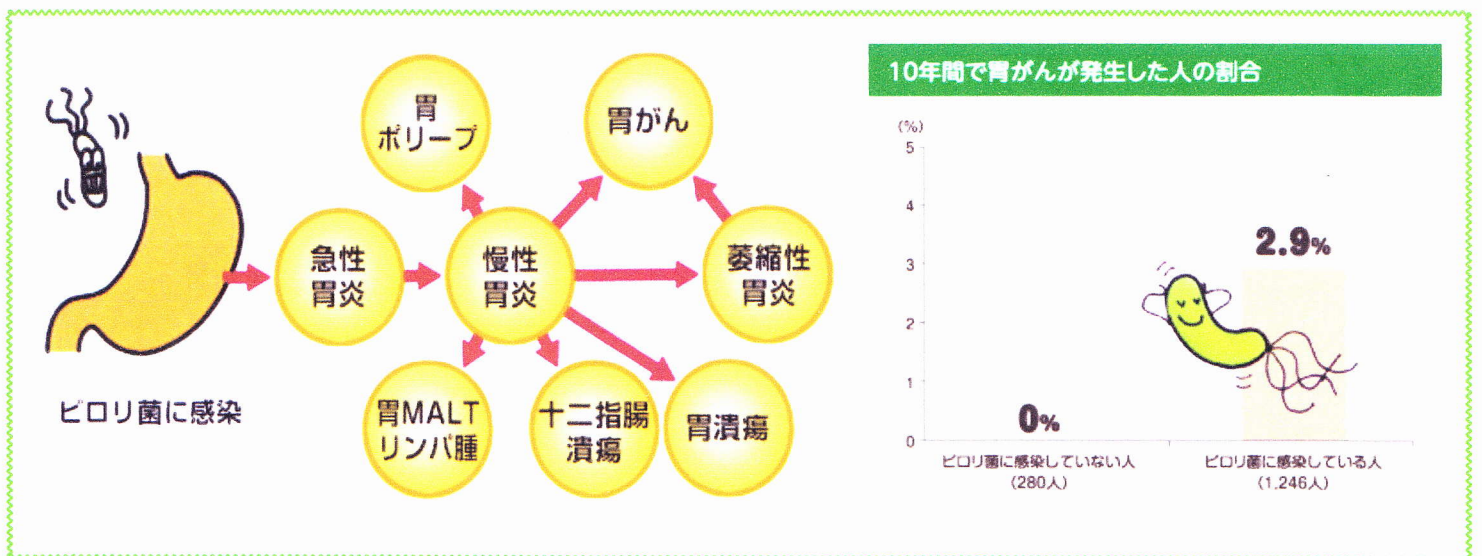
ピロリ菌に感染

急性胃炎

慢性胃炎

胃ポリープ

胃がん

萎縮性胃炎

胃MALTリンパ腫

十二指腸潰瘍

胃潰瘍

10年間で胃がんが発生した人の割合

(%)
5
4
3
2
1
0

0%

2.9%

ピロリ菌に感染していない人
(280人)

ピロリ菌に感染している人
(1,246人)